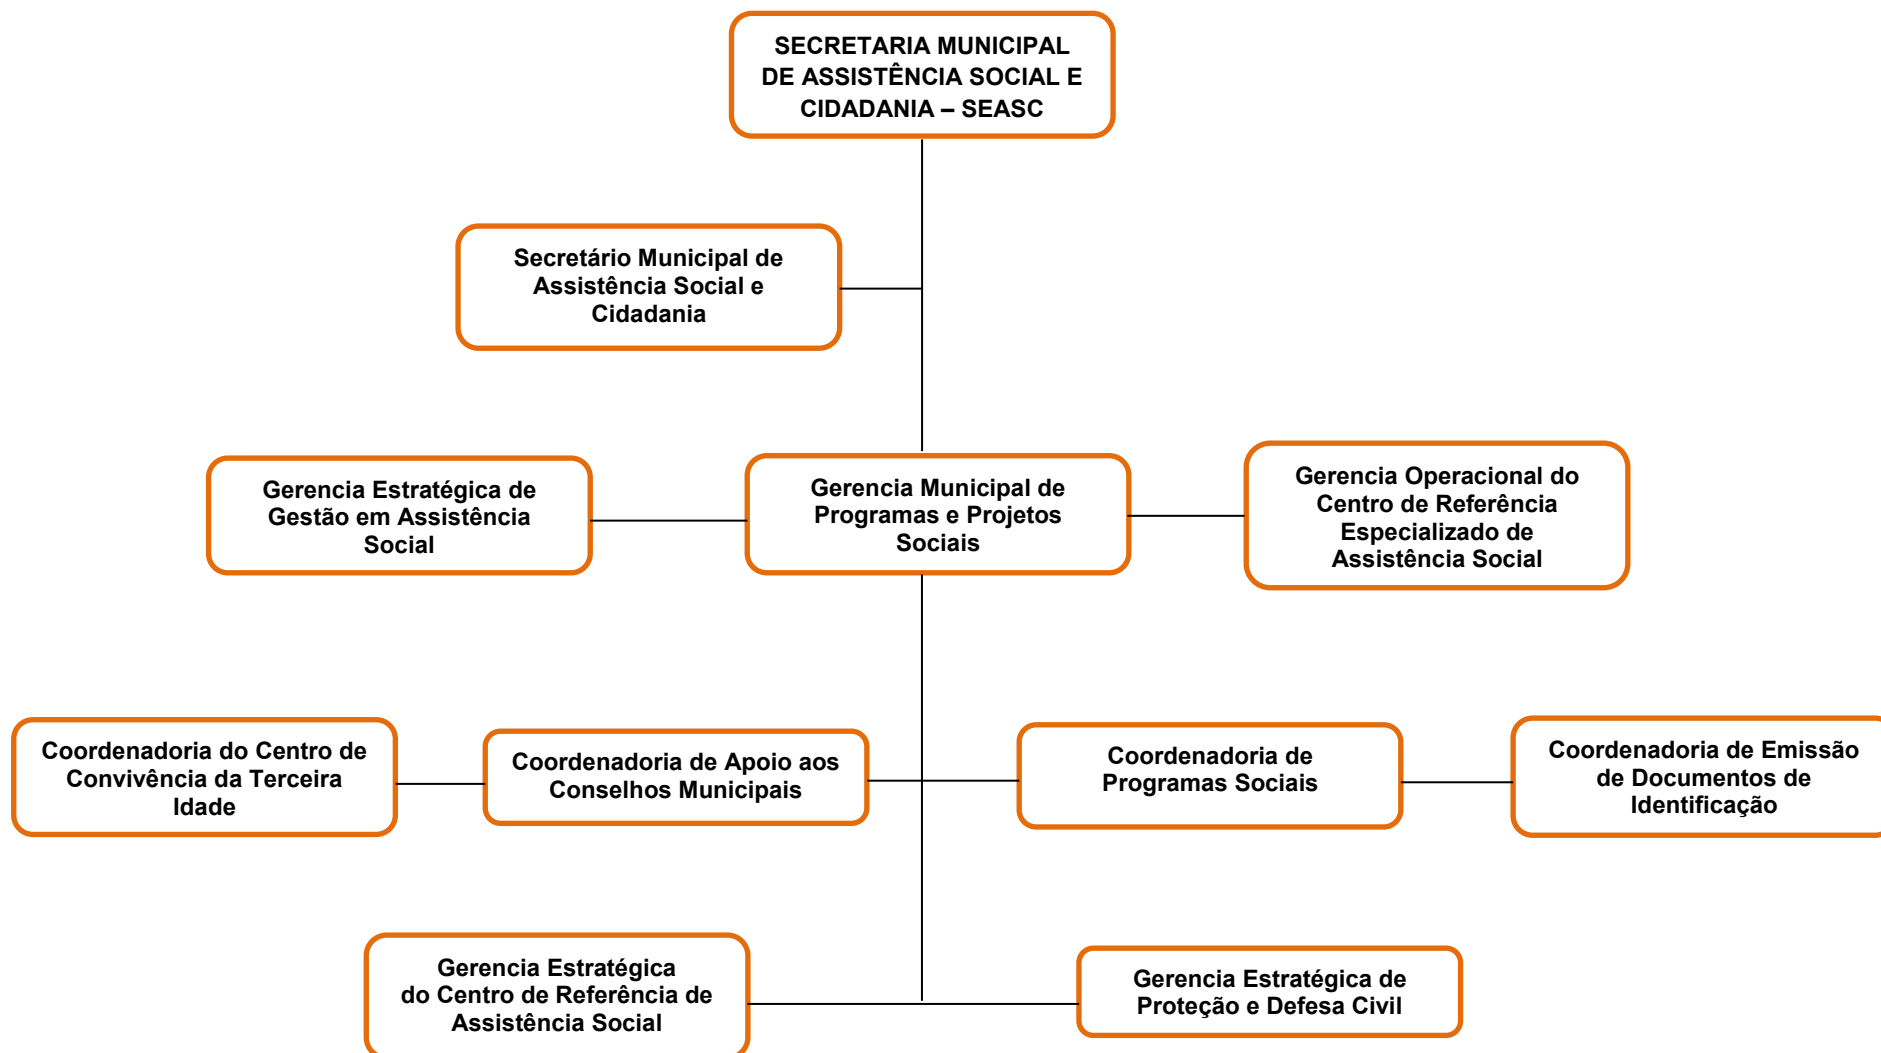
SECRETARIA MUNICIPAL DE ASSISTÊNCIA SOCIAL E CIDADANIA – SEASC

Secretário Municipal de Assistência Social e Cidadania

Gerencia Estratégica de Gestão em Assistência Social

Gerencia Municipal de Programas e Projetos Sociais

Gerencia Operacional do Centro de Referência Especializado de Assistência Social

Coordenadoria do Centro de Convivência da Terceira Idade

Coordenadoria de Apoio aos Conselhos Municipais

Coordenadoria de Programas Sociais

Coordenadoria de Emissão de Documentos de Identificação

Gerencia Estratégica do Centro de Referência de Assistência Social

Gerencia Estratégica de Proteção e Defesa Civil